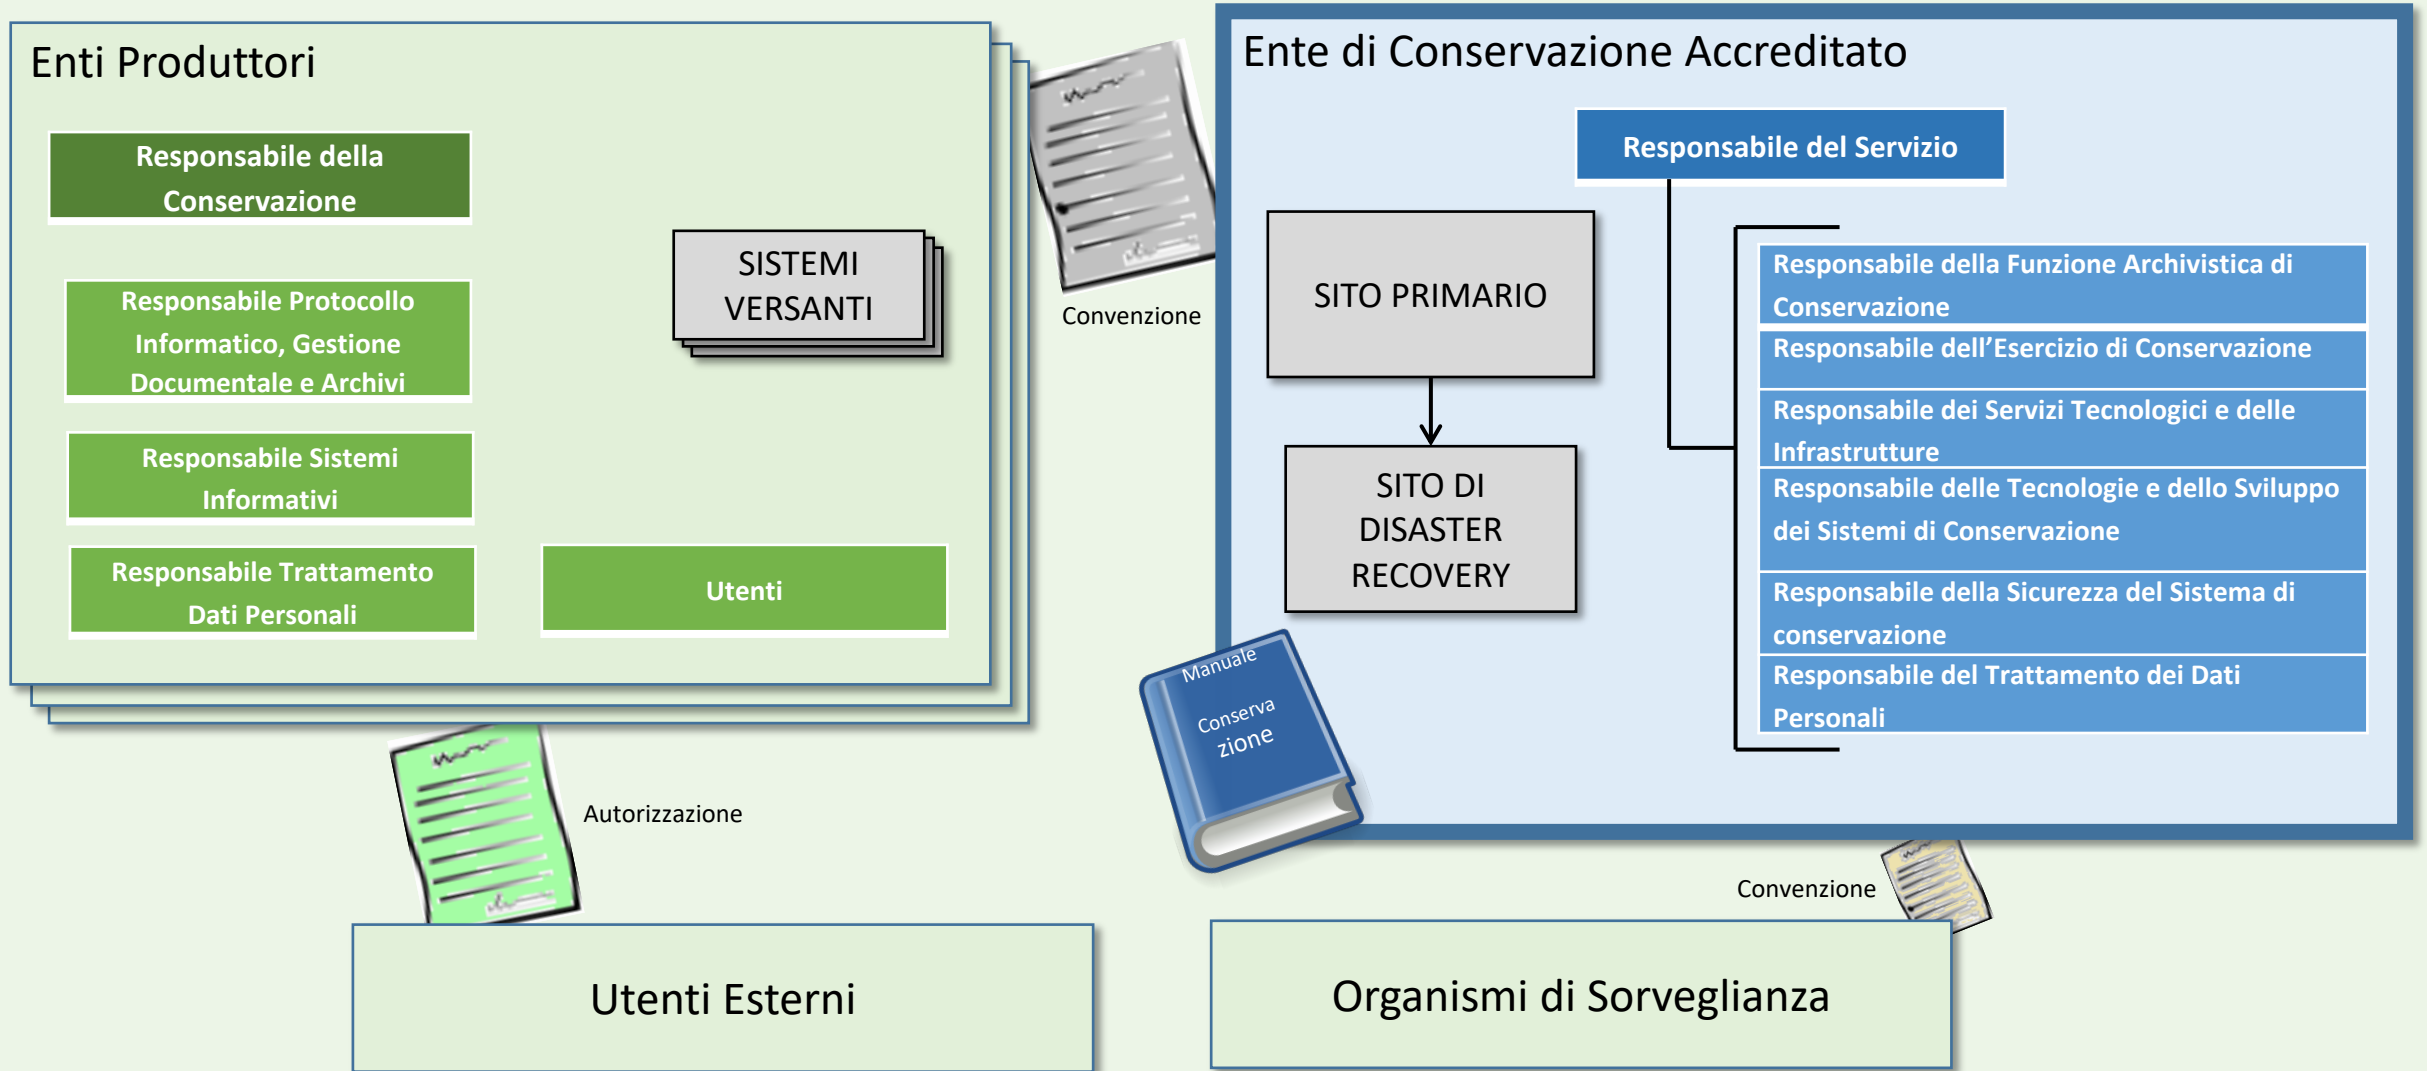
Enti Produttori

Responsabile della Conservazione

Responsabile Protocollo Informatico, Gestione Documentale e Archivi

Responsabile Sistemi Informativi

Responsabile Trattamento Dati Personali

SISTEMI VERSANTI

Utenti

Convenzione

Ente di Conservazione Accreditato

Responsabile del Servizio

SITO PRIMARIO

SITO DI DISASTER RECOVERY

Responsabile della Funzione Archivistica di Conservazione

Responsabile dell’Esercizio di Conservazione

Responsabile dei Servizi Tecnologici e delle Infrastrutture

Responsabile delle Tecnologie e dello Sviluppo dei Sistemi di Conservazione

Responsabile della Sicurezza del Sistema di conservazione

Responsabile del Trattamento dei Dati Personali

Manuale Conserva zione

Autorizzazione

Convenzione

Utenti Esterni

Organismi di Sorveglianza